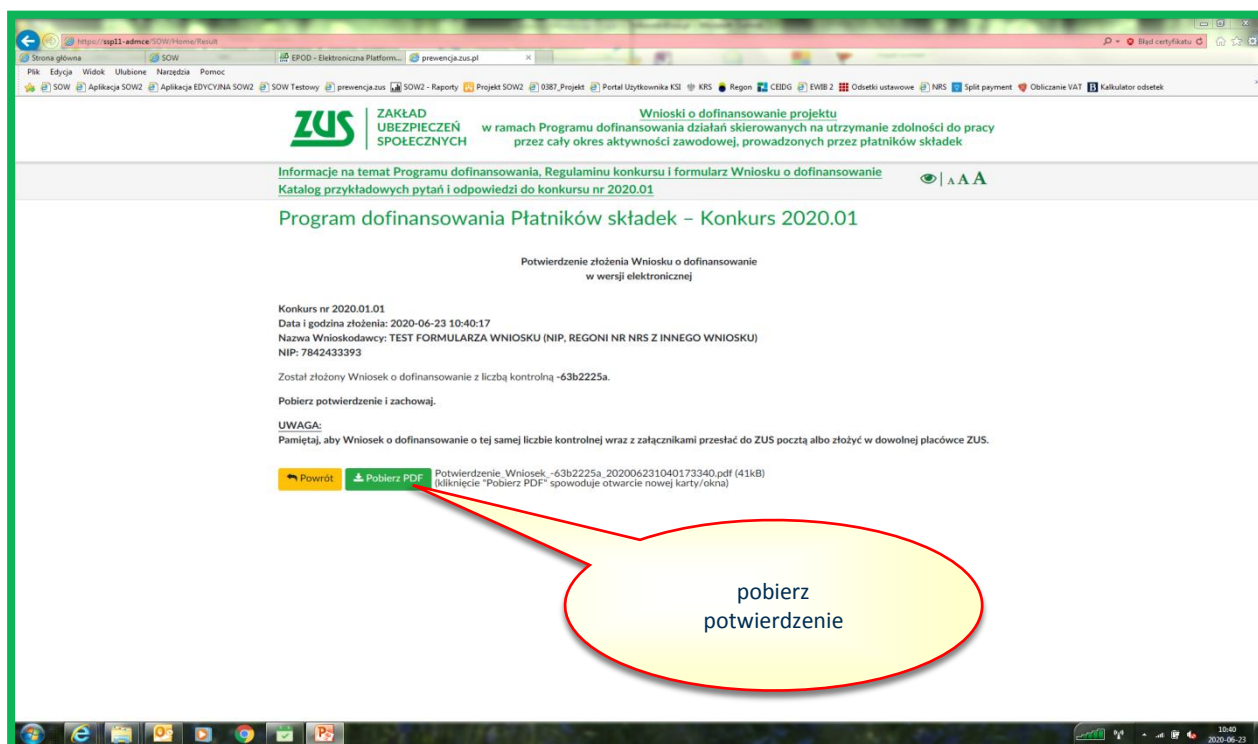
https://ssp11-admce/SOW/Home/Result
Błąd certyfikatu
Strona główna | SOW | EPOD - Elektroniczna Platform... | prewencja.zus.pl
Plik Edycja Widok Ulubione Narzędzia Pomoc
SOW | Aplikacja SOW2 | Aplikacja EDYCYJNA SOW2 | SOW Testowy | prewencja.zus | SOW2 - Raporty | Projekt SOW2 | 0387_Projekt | Portal Użytkownika KSI | KRS | Regon | CEIDG | EWIB 2 | Odsetki ustawowe | NRS | Split payment | Obliczanie VAT | Kalkulator odsetek

ZUS ZAKŁAD UBEZPIECZEŃ SPOŁECZNYCH

Wnioski o dofinansowanie projektu
w ramach Programu dofinansowania działań skierowanych na utrzymanie zdolności do pracy przez cały okres aktywności zawodowej, prowadzonych przez płatników składek

Informacje na temat Programu dofinansowania, Regulaminu konkursu i formularz Wniosku o dofinansowanie
Katalog przykładowych pytań i odpowiedzi do konkursu nr 2020.01

A A A

Program dofinansowania Płatników składek – Konkurs 2020.01

Potwierdzenie złożenia Wniosku o dofinansowanie
w wersji elektronicznej

Konkurs nr 2020.01.01
Data i godzina złożenia: 2020-06-23 10:40:17
Nazwa Wnioskodawcy: TEST FORMULARZA WNIOSKU (NIP, REGONI NR NRS Z INNEGO WNIOSKU)
NIP: 7842433393

Został złożony Wniosek o dofinansowanie z liczbą kontrolną -63b2225a.

Pobierz potwierdzenie i zachowaj.

UWAGA:
Pamiętaj, aby Wniosek o dofinansowanie o tej samej liczbie kontrolnej wraz z załącznikami przesłać do ZUS pocztą albo złożyć w dowolnej placówce ZUS.

Powrót | Pobierz PDF | Potwierdzenie_Wniosek_-63b2225a_202006231040173340.pdf (41kB)
(kliknięcie "Pobierz PDF" spowoduje otwarcie nowej karty/okna)

pobierz potwierdzenie

10:40
2020-06-23